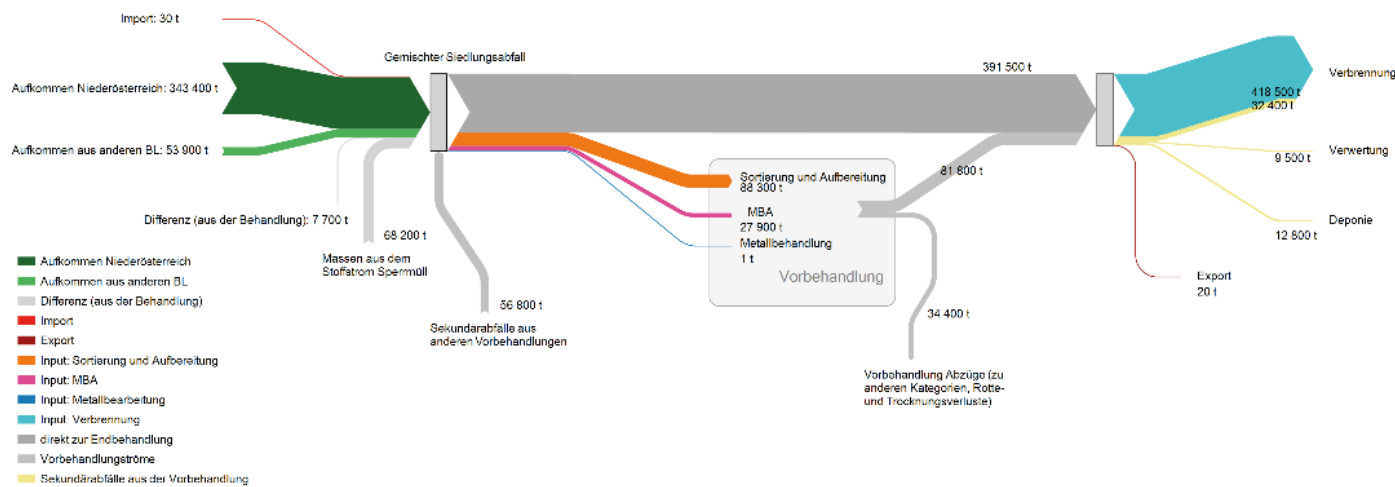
Import: 30 t

Aufkommen Niederösterreich: 343 400 t

Aufkommen aus anderen BL: 53 900 t

Gemischter Siedlungsabfall

391 500 t

Verbrennung

418 500 t

32 400 t

Verwertung

9 500 t

Deponie

12 800 t

Export

20 t

Differenz (aus der Behandlung): 7 700 t

68 200 t

Massen aus dem Stoffstrom Sperrmüll

56 800 t

Sekundarabfälle aus anderen Vorbehandlungen

Sortierung und Aufbereitung

88 300 t

MBA

27 900 t

Metallbehandlung

1 t

Vorbehandlung

81 800 t

34 400 t

Vorbehandlung Abzüge (zu anderen Kategorien, Rotte- und Trocknungsverluste)

Aufkommen Niederösterreich
Aufkommen aus anderen BL
Differenz (aus der Behandlung)
Import
Export
Input: Sortierung und Aufbereitung
Input: MBA
Input: Metallbearbeitung
Input: Verbrennung
direkt zur Endbehandlung
Vorbehandlungströme
Sekundärabfälle aus der Vorbehandlung